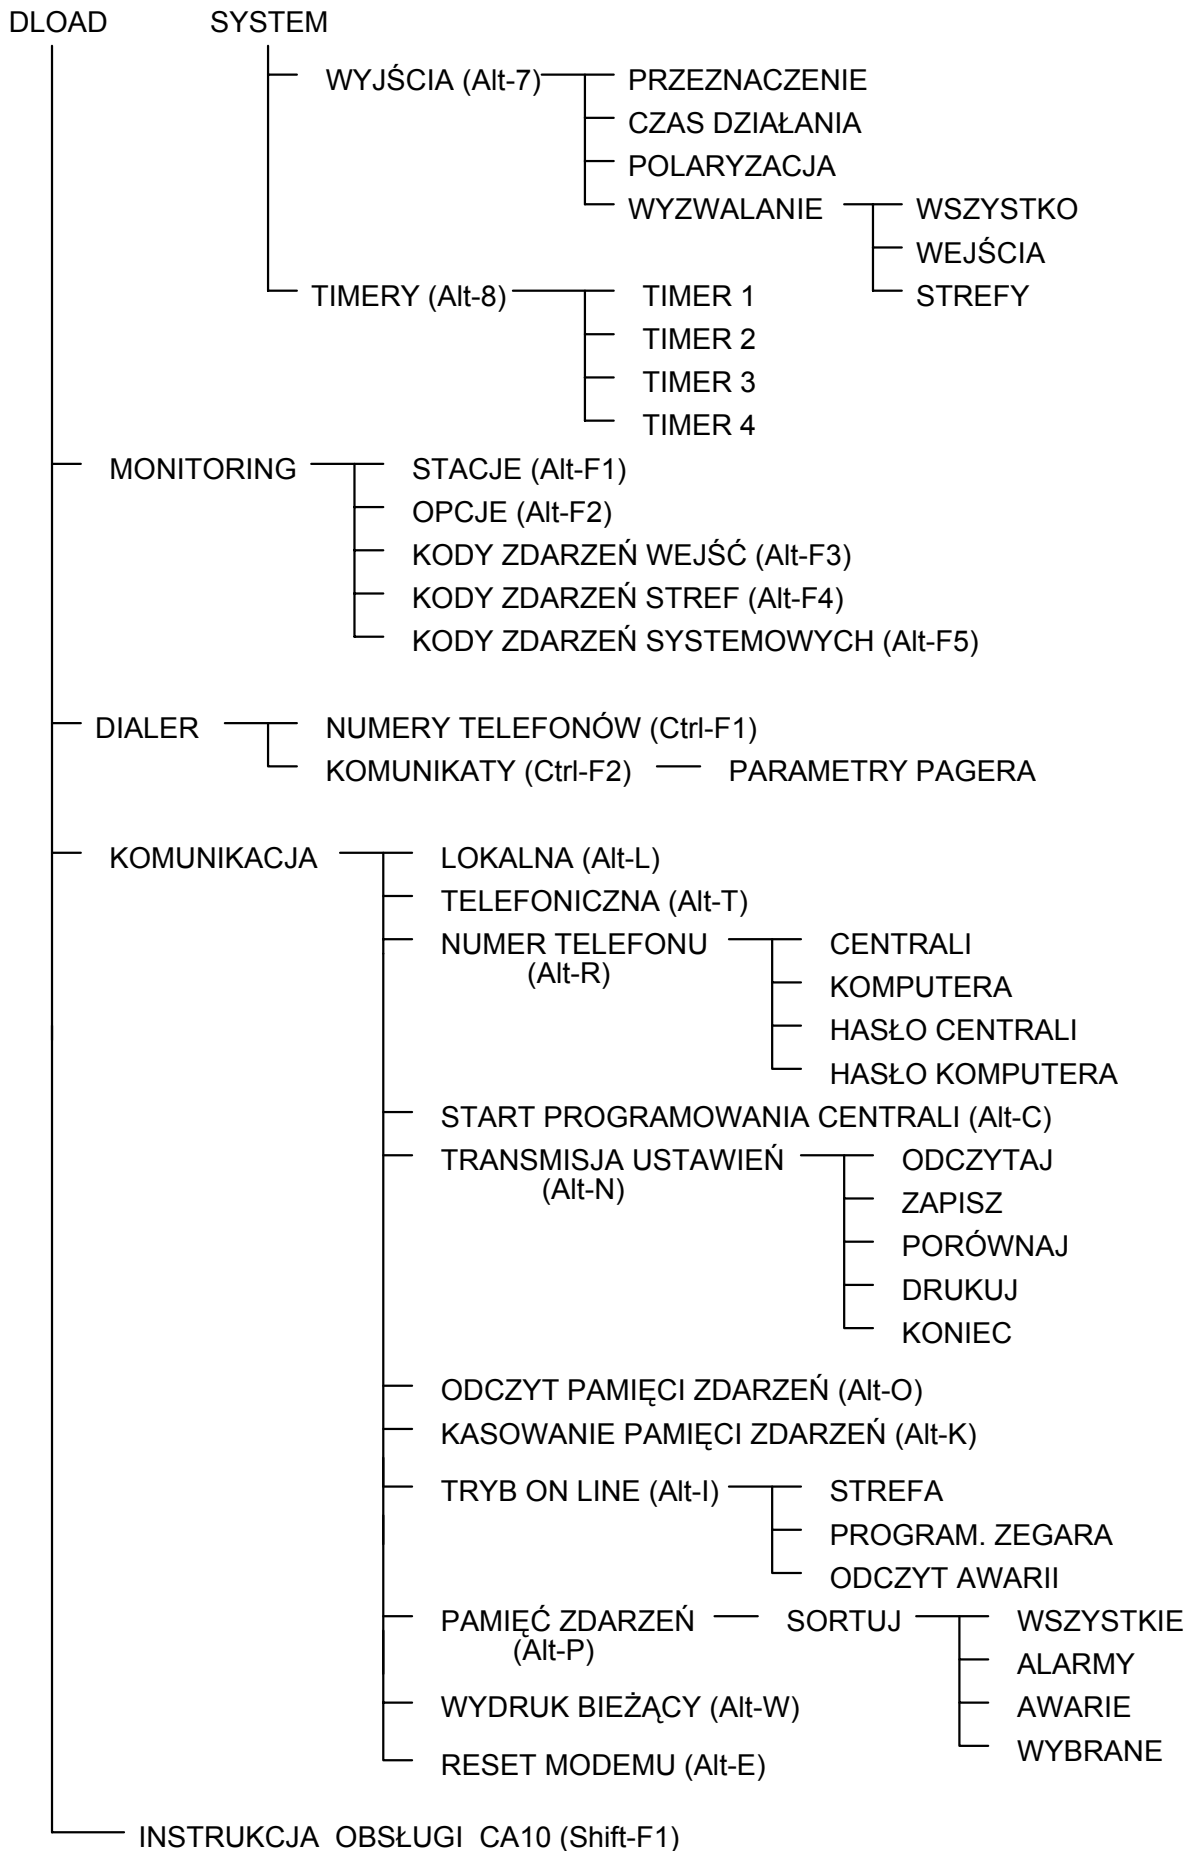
DLOAD SYSTEM

WYJŚCIA (Alt-7)
PRZEZNACZENIE
CZAS DZIAŁANIA
POLARYZACJA
WYZWALANIE
WSZYSTKO
WEJŚCIA
STREFY

TIMERY (Alt-8)
TIMER 1
TIMER 2
TIMER 3
TIMER 4

MONITORING
STACJE (Alt-F1)
OPCJE (Alt-F2)
KODY ZDARZEŃ WEJŚĆ (Alt-F3)
KODY ZDARZEŃ STREF (Alt-F4)
KODY ZDARZEŃ SYSTEMOWYCH (Alt-F5)

DIALER
NUMERY TELEFONÓW (Ctrl-F1)
KOMUNIKATY (Ctrl-F2)
PARAMETRY PAGERA

KOMUNIKACJA
LOKALNA (Alt-L)
TELEFONICZNA (Alt-T)
NUMER TELEFONU (Alt-R)
CENTRALI
KOMPUTERA
HASŁO CENTRALI
HASŁO KOMPUTERA
START PROGRAMOWANIA CENTRALI (Alt-C)
TRANSMISJA USTAWIEŃ (Alt-N)
ODCZYTAJ
ZAPISZ
PORÓWNAJ
DRUKUJ
KONIEC
ODCZYT PAMIĘCI ZDARZEŃ (Alt-O)
KASOWANIE PAMIĘCI ZDARZEŃ (Alt-K)
TRYB ON LINE (Alt-I)
STREFA
PROGRAM. ZEGARA
ODCZYT AWARII
PAMIĘĆ ZDARZEŃ (Alt-P)
SORTUJ
WSZYSTKIE
ALARMY
AWARIE
WYBRANE
WYDRUK BIEŻĄCY (Alt-W)
RESET MODEMU (Alt-E)

INSTRUKCJA OBSŁUGI CA10 (Shift-F1)